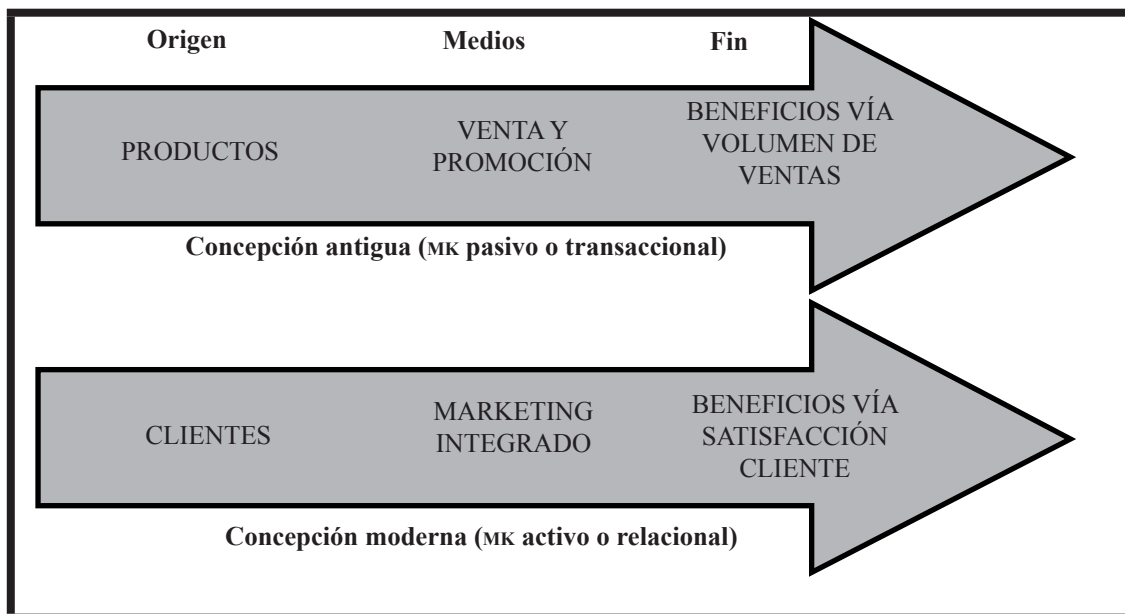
Origen

Medios

Fin

PRODUCTOS

VENTA Y PROMOCIÓN

BENEFICIOS VÍA VOLUMEN DE VENTAS

Concepción antigua (MK pasivo o transaccional)

CLIENTES

MARKETING INTEGRADO

BENEFICIOS VÍA SATISFACCIÓN CLIENTE

Concepción moderna (MK activo o relacional)